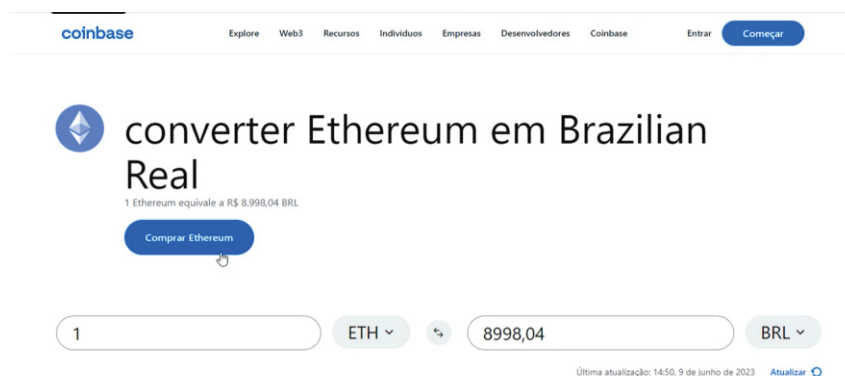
coinbase Explore Web3 Recursos Indivíduos Empresas Desenvolvedores Coinbase Entrar Começar

converter Ethereum em Brazilian Real

1 Ethereum equivale a R$ 8.998,04 BRL

Comprar Ethereum

1 ETH

8998,04 BRL

Última atualização: 14:50, 9 de junho de 2023 Atualizar